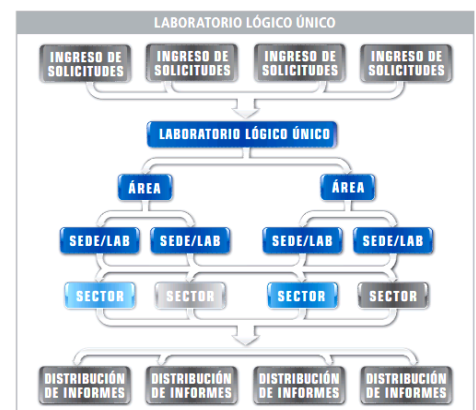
LABORATORIO LÓGICO ÚNICO

INGRESO DE SOLICITUDES

INGRESO DE SOLICITUDES

INGRESO DE SOLICITUDES

INGRESO DE SOLICITUDES

LABORATORIO LÓGICO ÚNICO

ÁREA

ÁREA

SEDE/LAB

SEDE/LAB

SEDE/LAB

SEDE/LAB

SECTOR

SECTOR

SECTOR

SECTOR

DISTRIBUCIÓN DE INFORMES

DISTRIBUCIÓN DE INFORMES

DISTRIBUCIÓN DE INFORMES

DISTRIBUCIÓN DE INFORMES